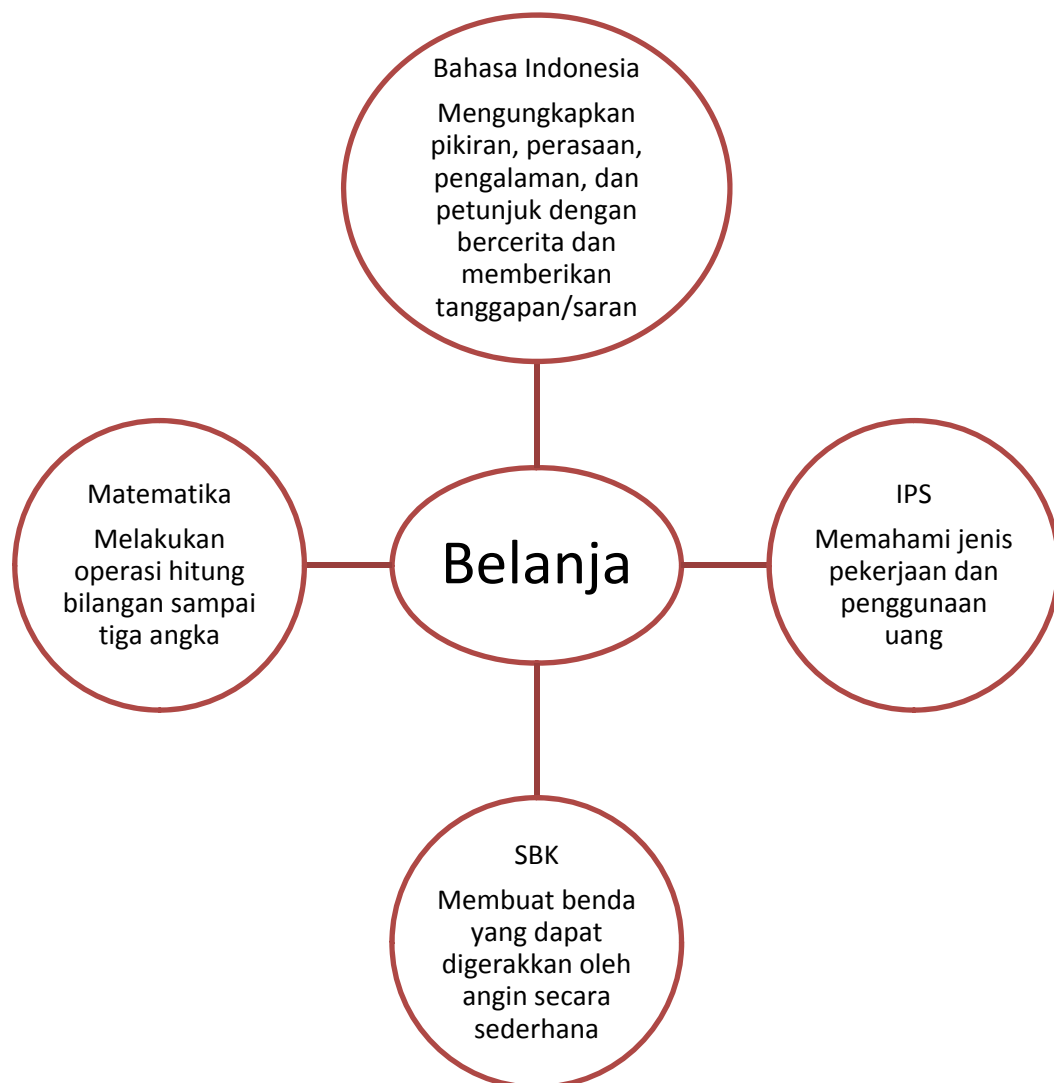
Bahasa Indonesia

Mengungkapkan pikiran, perasaan, pengalaman, dan petunjuk dengan bercerita dan memberikan tanggapan/saran

Matematika

Melakukan operasi hitung bilangan sampai tiga angka

Belanja

IPS

Memahami jenis pekerjaan dan penggunaan uang

SBK

Membuat benda yang dapat digerakkan oleh angin secara sederhana